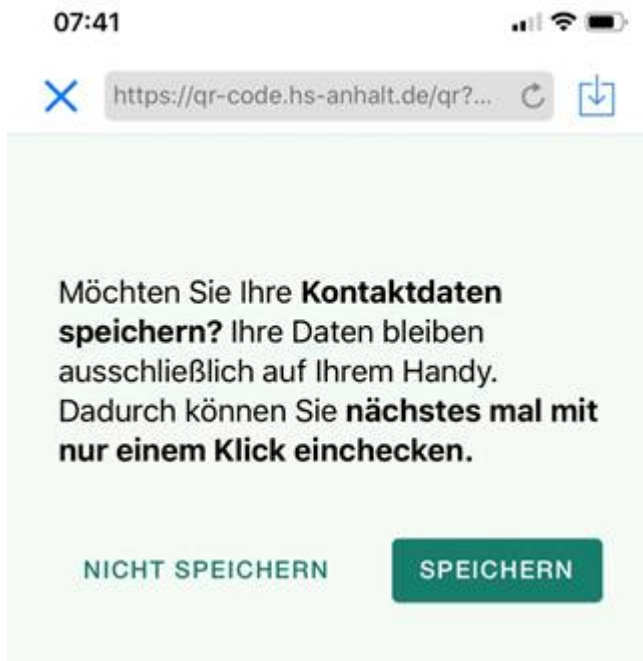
07:41

https://qr-code.hs-anhalt.de/qr?...

Möchten Sie Ihre **Kontaktdaten speichern?** Ihre Daten bleiben ausschließlich auf Ihrem Handy. Dadurch können Sie **nächstes mal mit nur einem Klick einchecken.**

NICHT SPEICHERN

SPEICHERN